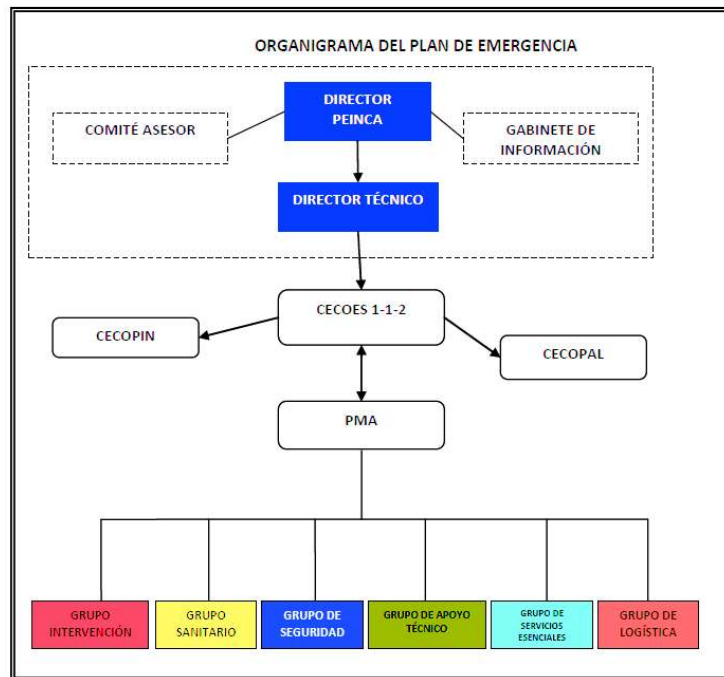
ORGANIGRAMA DEL PLAN DE EMERGENCIA

DIRECTOR PEINCA

COMITÉ ASESOR

GABINETE DE INFORMACIÓN

DIRECTOR TÉCNICO

CECOES 1-1-2

CECOPIN

CECOPAL

PMA

GRUPO INTERVENCIÓN

GRUPO SANITARIO

GRUPO DE SEGURIDAD

GRUPO DE APOYO TÉCNICO

GRUPO DE SERVICIOS ESENCIALES

GRUPO DE LOGÍSTICA